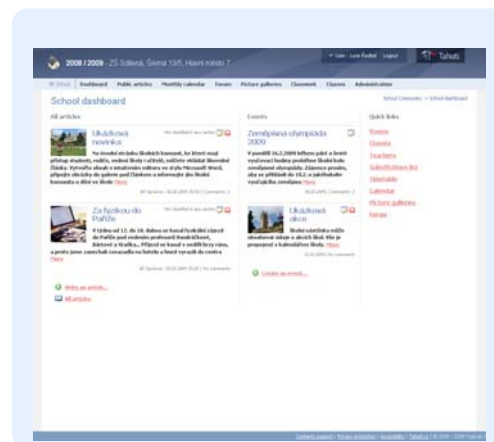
2008 / 2009 - ZŠ Sálená, Šrma 13/5, Hlavní město 7

User : Lucie Pavlík | Logout

Tahuti

School | Dashboard | Public articles | Monthly calendar | Forum | Picture galleries | Classwork | Classes | Administration

School dashboard

School Comenius > School dashboard

All articles

Ukázková novinka

Na hlavní stránku školních kamarád, ke které mají přístup studenti, rodiče, vedení školy i učitelé, můžete vkládat libovolné články. Vytvořte obsah s minimem sofware ve stylu Microsoft Word, připojte obrázky do galerie pod článkem a informujte jím školní komunitu o dění ve škole. More

Za fyzikou do Paříže

V týdnu od 12. do 18. dubna se konal fyzikální zájezd do Paříže pod vedením profesorů Hendrychové, Bártové a Studka... Přijezd se konal v sedmi hrací vlny, a proto jsme zamezili navazovat na hotelu a hned vyrazili do centra. More

Write an article...

All articles

Events

Zeměpisná olympiáda 2009

V pondělí 26.2.2009 během páté a šesté vyučovací hodiny proběhne školní kolo zeměpisné olympiády. Zájemce prosím, aby se přihlásili do 18.2. u jakéhokoliv vyučujícího zeměpisu. More

Ukázková akce

Školní události a akce můžete umístit sami a ukázat jiné. Vše je propojené s kalendářem školy. More

Create an event...

Quick links

Rooms

Classes

Teachers

Substitutions list

Timetable

Calendar

Picture galleries

Forum

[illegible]